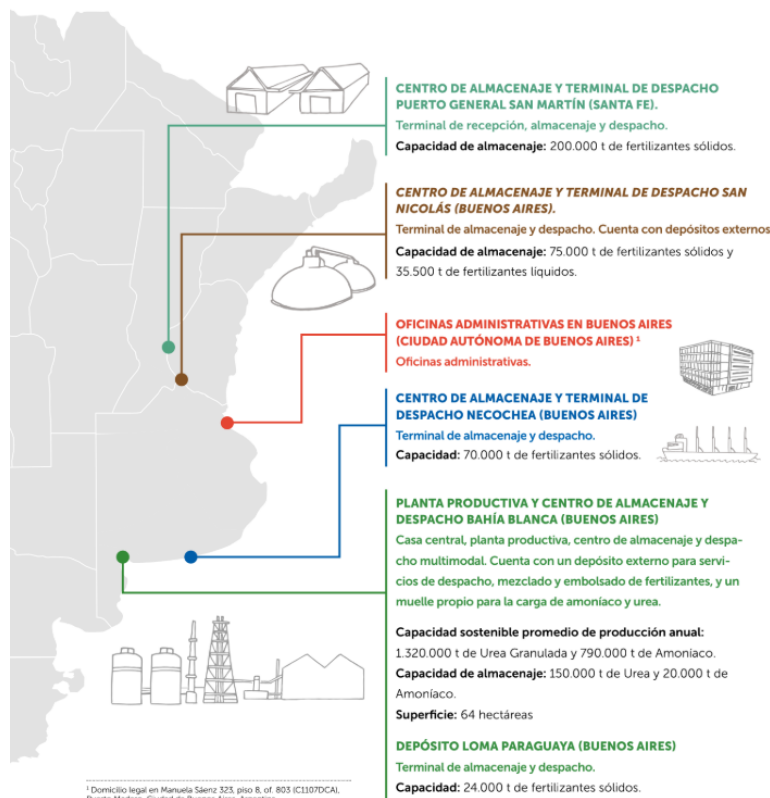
CENTRO DE ALMACENAJE Y TERMINAL DE DESPACHO PUERTO GENERAL SAN MARTÍN (SANTA FE).

Terminal de recepción, almacenaje y despacho.

**Capacidad de almacenaje:** 200.000 t de fertilizantes sólidos.

CENTRO DE ALMACENAJE Y TERMINAL DE DESPACHO SAN NICOLÁS (BUENOS AIRES).

Terminal de almacenaje y despacho. Cuenta con depósitos externos

**Capacidad de almacenaje:** 75.000 t de fertilizantes sólidos y 35.500 t de fertilizantes liquidos.

OFICINAS ADMINISTRATIVAS EN BUENOS AIRES (CIUDAD AUTÓNOMA DE BUENOS AIRES) $^1$

Oficinas administrativas.

CENTRO DE ALMACENAJE Y TERMINAL DE DESPACHO NECOCHEA (BUENOS AIRES)

Terminal de almacenaje y despacho.

**Capacidad:** 70.000 t de fertilizantes sólidos.

PLANTA PRODUCTIVA Y CENTRO DE ALMACENAJE Y DESPACHO BAHÍA BLANCA (BUENOS AIRES)

Casa central, planta productiva, centro de almacenaje y despacho multimodal. Cuenta con un depósito externo para servicios de despacho, mezclado y embolsado de fertilizantes, y un muelle propio para la carga de amoníaco y urea.

**Capacidad sostenible promedio de producción anual:** 1.320.000 t de Urea Granulada y 790.000 t de Amoniaco.

**Capacidad de almacenaje:** 150.000 t de Urea y 20.000 t de Amoníaco.

**Superficie:** 64 hectáreas

DEPÓSITO LOMA PARAGUAYA (BUENOS AIRES)

Terminal de almacenaje y despacho.

**Capacidad:** 24.000 t de fertilizantes sólidos.

$^1$ Domicilio legal en Manuela Sáenz 323, piso 8, of. 803 (C1107DCA), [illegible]